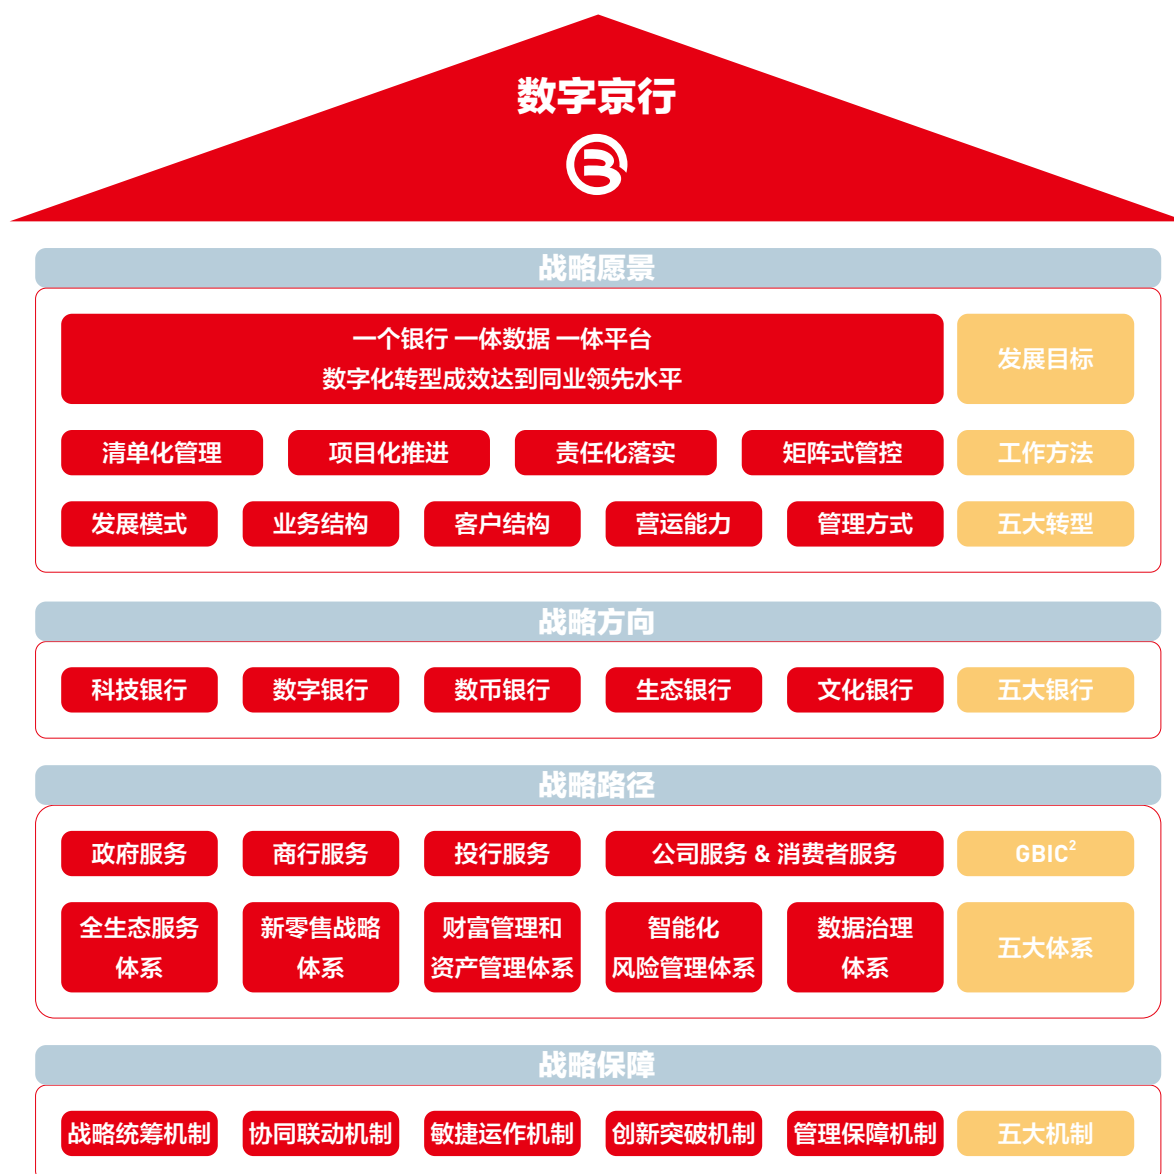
数字京行

战略愿景

一个银行 一体数据 一体平台
数字化转型成效达到同业领先水平

发展目标

清单化管理 项目化推进 责任化落实 矩阵式管控

工作方法

发展模式 业务结构 客户结构 营运能力 管理方式

五大转型

战略方向

科技银行 数字银行 数币银行 生态银行 文化银行

五大银行

战略路径

政府服务 商行服务 投行服务 公司服务 & 消费者服务

$GBIC^2$

全生态服务体系 新零售战略体系 财富管理和资产管理体系 智能化风险管理体系 数据治理体系

五大体系

战略保障

战略统筹机制 协同联动机制 敏捷运作机制 创新突破机制 管理保障机制

五大机制